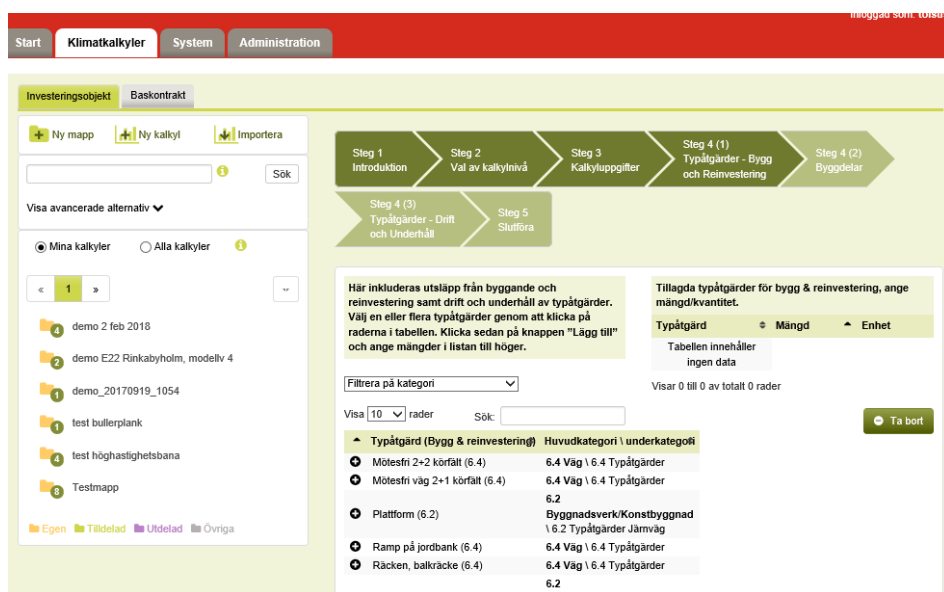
Inloggad som: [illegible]

Start Klimatkalkyler System Administration

Investeringsobjekt Baskontrakt

Ny mapp Ny kalkyl Importera

Sök

Visa avancerade alternativ

Mina kalkyler Alla kalkyler

« 1 » ↔

4 demo 2 feb 2018
2 demo E22 Rinkabyholm, modellv 4
1 demo_20170919_1054
1 test bullerplank
4 test höghastighetsbana
8 Testmapp

Egen Tilldelad Utdelad Övriga

Steg 1 Introduktion
Steg 2 Val av kalkylnivå
Steg 3 Kalkyluppgifter
Steg 4 (1) Typåtgärder - Bygg och Reinvestering
Steg 4 (2) Byggdelar
Steg 4 (3) Typåtgärder - Drift och Underhåll
Steg 5 Slutföra

Här inkluderas utsläpp från byggande och reinvestering samt drift och underhåll av typåtgärder. Välj en eller flera typåtgärder genom att klicka på raderna i tabellen. Klicka sedan på knappen "Lägg till" och ange mängder i listan till höger.

Tillagda typåtgärder för bygg & reinvestering, ange mängd/kvantitet.

| Typåtgärd | Mängd | Enhet |
|---|---|---|
| Tabellen innehåller ingen data | | |

Visar 0 till 0 av totalt 0 rader

Ta bort

Filtrera på kategori

Visa 10 rader Sök:

| Typåtgärd (Bygg & reinvestering) | Huvudkategori \ underkategori |
|---|---|
| Mötesfri 2+2 körfält (6.4) | 6.4 Väg \ 6.4 Typåtgärder |
| Mötesfri väg 2+1 körfält (6.4) | 6.4 Väg \ 6.4 Typåtgärder |
| Plattform (6.2) | 6.2 Byggnadsverk/Konstbyggnad \ 6.2 Typåtgärder Järnväg |
| Ramp på jordbank (6.4) | 6.4 Väg \ 6.4 Typåtgärder |
| Räcken, balkräcke (6.4) | 6.4 Väg \ 6.4 Typåtgärder |
| | 6.2 |